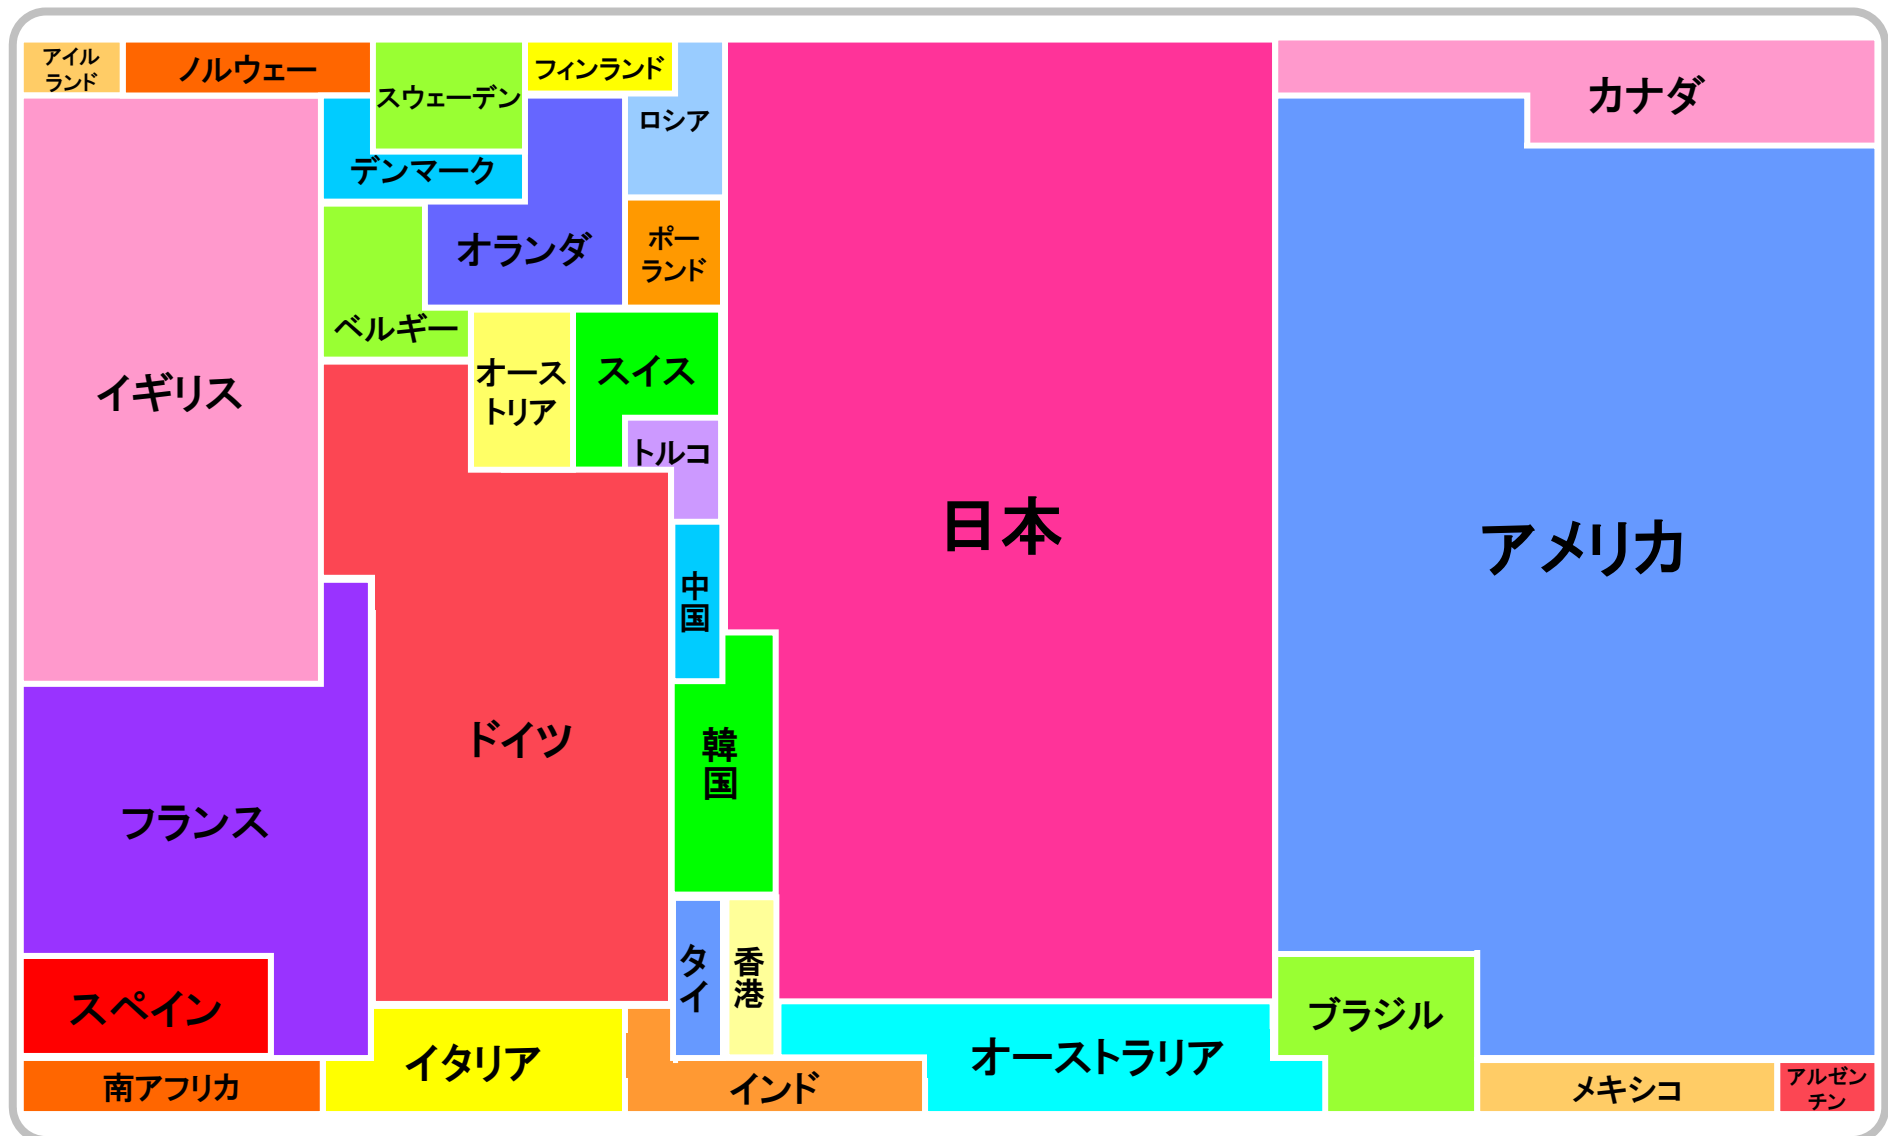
アイルランド
ノルウェー
スウェーデン
フィンランド
ロシア
カナダ
デンマーク
オランダ
ポーランド
ベルギー
イギリス
オーストリア
スイス
トルコ
日本
アメリカ
中国
ドイツ
韓国
フランス
タイ
香港
スペイン
イタリア
オーストラリア
ブラジル
南アフリカ
インド
メキシコ
アルゼンチン